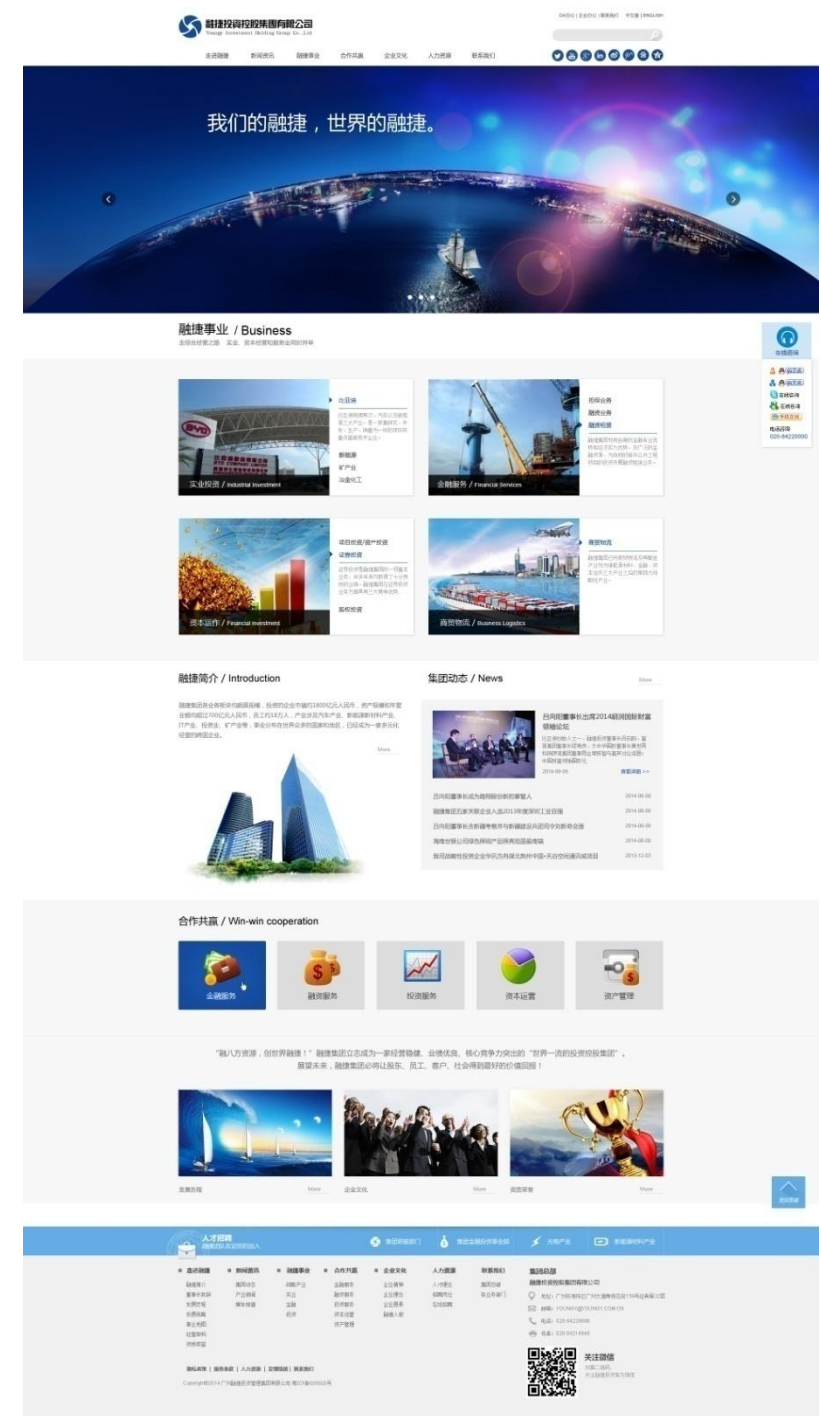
融捷投资控股集团有限公司
Yonge Investment Holding Group Co., Ltd

OA办公 | 企业办公 | 联系我们 | 中文版 | ENGLISH

走进融捷 新闻资讯 融捷事业 合作共赢 企业文化 人力资源 联系我们

我们的融捷，世界的融捷。

融捷事业 / Business

实业投资 / Industrial Investment
比亚迪
新能源
矿产业
冶金化工

金融服务 / Financial Services
担保业务
融资业务
融资租赁

项目投资/资产收购
证券投资
股权投资
资本运作 / Financial Investment

商贸物流
商贸物流 / Business Logistics

在线咨询
在线咨询
在线咨询
电话咨询
020-84220000

融捷简介 / Introduction
More

集团动态 / News
More

吕向阳董事长出席2014新闻国际财富领袖论坛
2014-06-09
查看详细 >>

2014-06-06
2014-06-06
2014-06-06
2014-06-06
2013-12-03

合作共赢 / Win-win cooperation
金融服务
融资服务
投资服务
资本运营
资产管理

"融八方资源，创世界融捷！" 融捷集团立志成为一家经营稳健、业绩优良、核心竞争力突出的"世界一流的投资控股集团"，展望未来，融捷集团必将让股东、员工、客户、社会得到最好的价值回报！

发展历程 More
企业文化 More
资质荣誉 More

返回顶部

人才招聘
集团新闻部门
关注微信